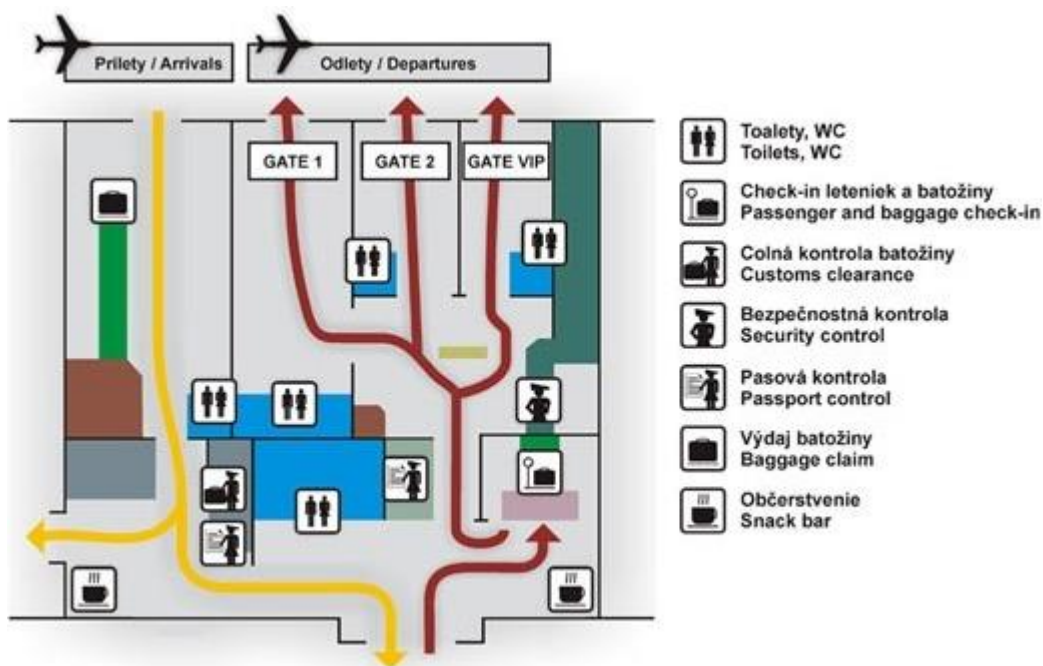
Prilety / Arrivals

Odlety / Departures

GATE 1

GATE 2

GATE VIP

Toalety, WC
Toilets, WC

Check-in leteniek a batožiny
Passenger and baggage check-in

Colná kontrola batožiny
Customs clearance

Bezpečnostná kontrola
Security control

Pasová kontrola
Passport control

Výdaj batožiny
Baggage claim

Občerstvenie
Snack bar